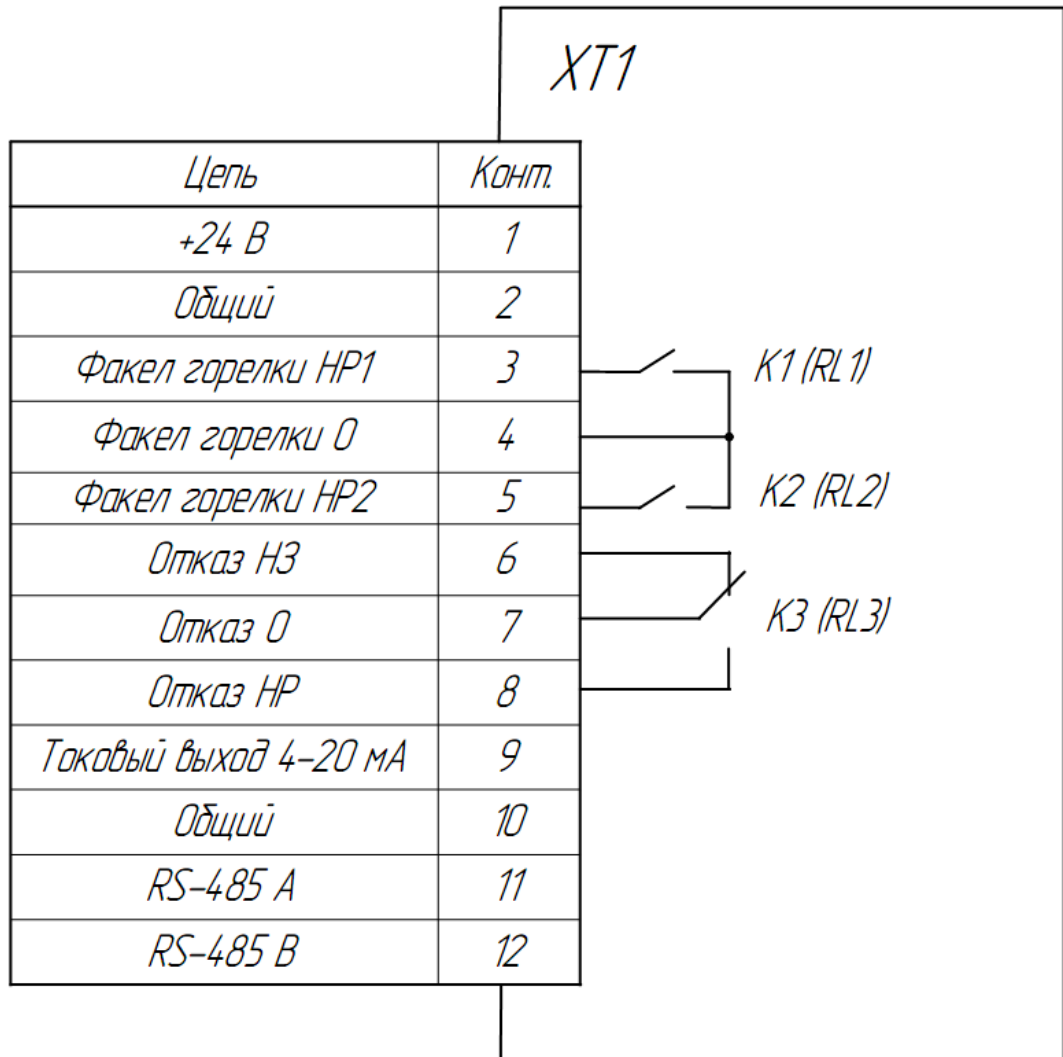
XT1

| Цепь | Конт. |
|---|---|
| +24 В | 1 |
| Общий | 2 |
| Факел горелки НР1 | 3 |
| Факел горелки О | 4 |
| Факел горелки НР2 | 5 |
| Отказ НЗ | 6 |
| Отказ О | 7 |
| Отказ НР | 8 |
| Токовый выход 4–20 мА | 9 |
| Общий | 10 |
| RS-485 A | 11 |
| RS-485 B | 12 |

K1 (RL1)

K2 (RL2)

K3 (RL3)